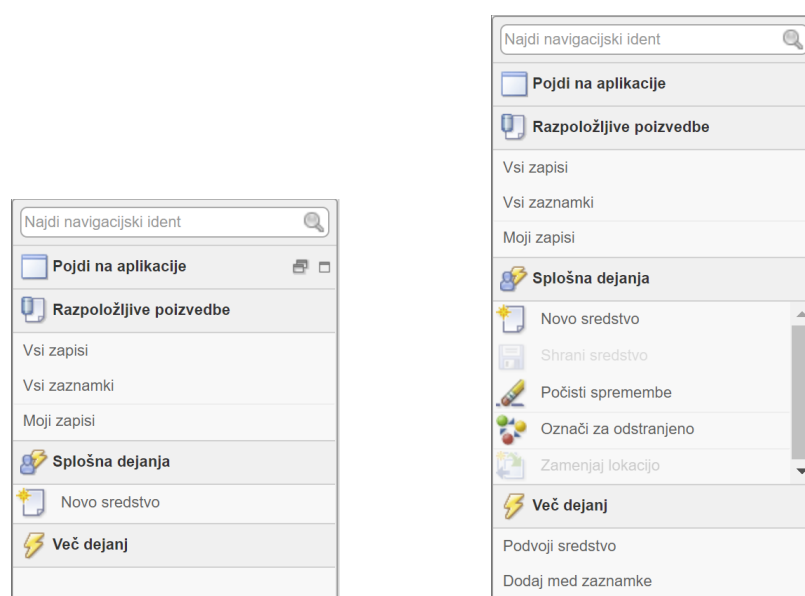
Najdi navigacijski ident

Pojdi na aplikacije

Razpoložljive poizvedbe

Vsi zapisi

Vsi zaznamki

Moji zapisi

Splošna dejanja

Novo sredstvo

Več dejanj

Najdi navigacijski ident

Pojdi na aplikacije

Razpoložljive poizvedbe

Vsi zapisi

Vsi zaznamki

Moji zapisi

Splošna dejanja

Novo sredstvo

Shrani sredstvo

Počisti spremembe

Označi za odstranjeno

Zamenjaj lokacijo

Več dejanj

Podvoji sredstvo

Dodaj med zaznamke